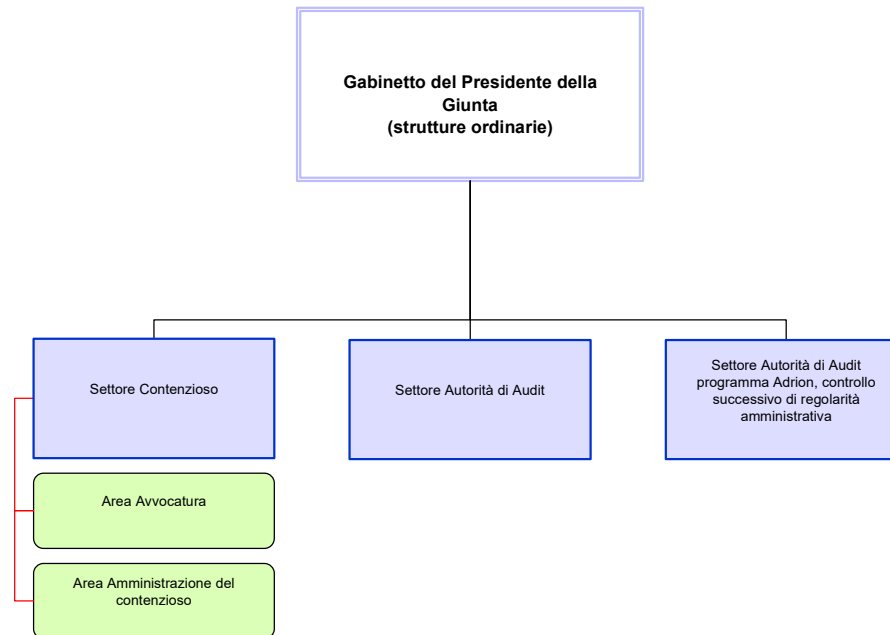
Gabinetto del Presidente della Giunta
(strutture ordinarie)

Settore Contenzioso

Settore Autorità di Audit

Settore Autorità di Audit programma Adrion, controllo successivo di regolarità amministrativa

Area Avvocatura

Area Amministrazione del contenzioso